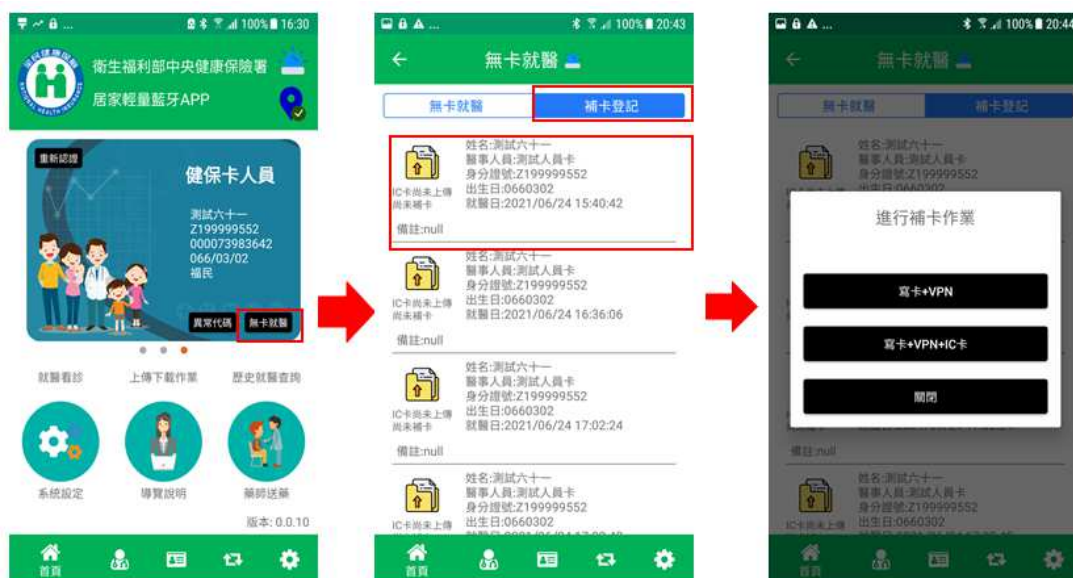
100% 16:30

衛生福利部中央健康保險署

居家輕量藍牙APP

重新認證

健保卡人員

測試六十一
Z199999552
000073983642
066/03/02
福民

異常代碼

無卡就醫

就醫看診

上傳下載作業

歷史就醫查詢

系統設定

導覽說明

藥師送藥

版本: 0.0.10

首頁

100% 20:43

無卡就醫

無卡就醫

補卡登記

IC卡尚未上傳 尚未補卡

姓名:測試六十一
醫事人員:測試人員卡
身分證號:Z199999552
出生日:0660302
就醫日:2021/06/24 15:40:42

備註:null

IC卡尚未上傳 尚未補卡

姓名:測試六十一
醫事人員:測試人員卡
身分證號:Z199999552
出生日:0660302
就醫日:2021/06/24 16:36:06

備註:null

IC卡尚未上傳 尚未補卡

姓名:測試六十一
醫事人員:測試人員卡
身分證號:Z199999552
出生日:0660302
就醫日:2021/06/24 17:02:24

備註:null

IC卡尚未上傳 尚未補卡

姓名:測試六十一
醫事人員:測試人員卡
身分證號:Z199999552
出生日:0660302
就醫日:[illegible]

首頁

100% 20:44

無卡就醫

無卡就醫

補卡登記

姓名:測試六十一
醫事人員:測試人員卡
身分證號:Z199999552
出生日:0660302

進行補卡作業

寫卡+VPN

寫卡+VPN+IC卡

關閉

備註:null

姓名:測試六十一
醫事人員:測試人員卡
身分證號:Z199999552
IC卡尚未上傳
出生日:0660302

首頁